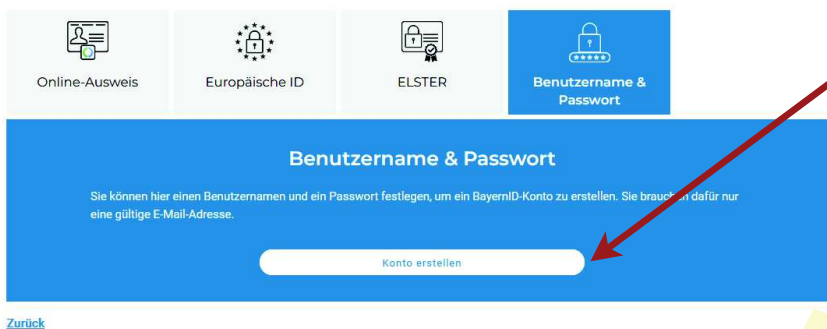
Online-Ausweis

Europäische ID

ELSTER

Benutzername & Passwort

Benutzername & Passwort

Sie können hier einen Benutzernamen und ein Passwort festlegen, um ein BayernID-Konto zu erstellen. Sie brauchen dafür nur eine gültige E-Mail-Adresse.

Konto erstellen

Zurück